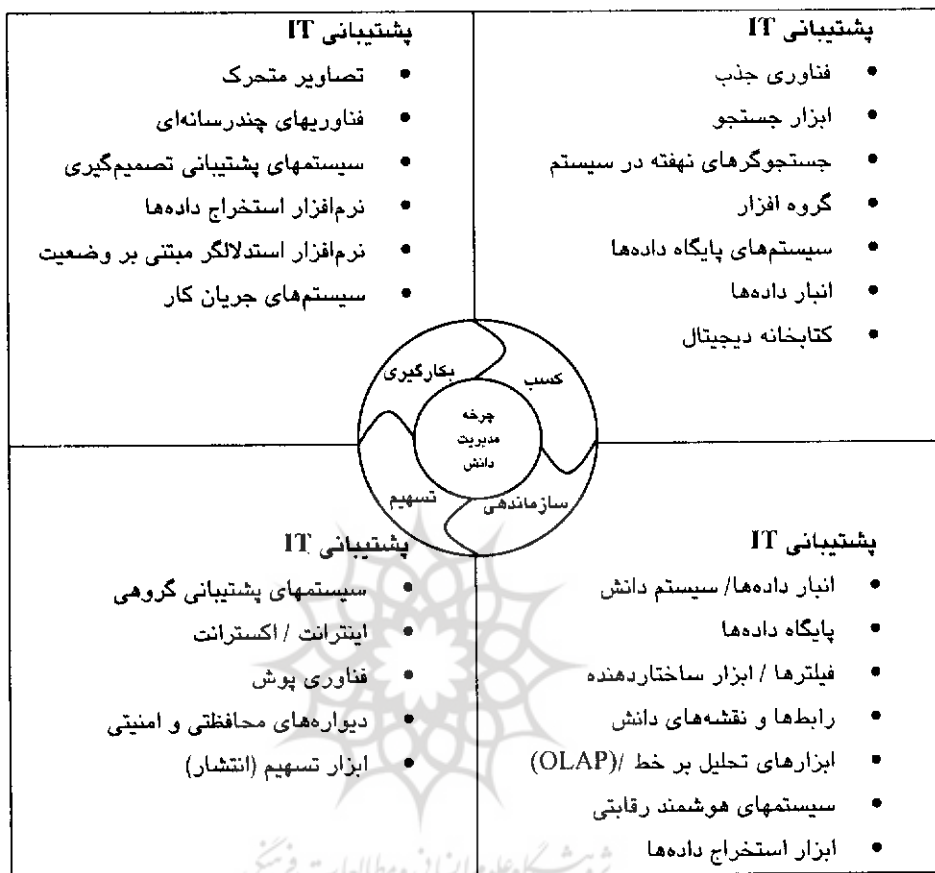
پشتیبانی IT
• فناوری جذب
• ابزار جستجو
• جستجوگرهای نهفته در سیستم
• گروه افزار
• سیستم‌های پایگاه داده‌ها
• انبار داده‌ها
• کتابخانه دیجیتال

پشتیبانی IT
• تصاویر متحرک
• فناوریهای چندرسانه‌ای
• سیستمهای پشتیبانی تصمیم‌گیری
• نرم‌افزار استخراج داده‌ها
• نرم‌افزار استدلالگر مبتنی بر وضعیت
• سیستم‌های جریان کار

بکارگیری
کسب
چرخه مدیریت دانش
تسهیم
سازماندهی

پشتیبانی IT
• انبار داده‌ها/ سیستم دانش
• پایگاه داده‌ها
• فیلترها / ابزار ساختاردهنده
• رابطها و نقشه‌های دانش
• ابزارهای تحلیل بر خط /(OLAP)
• سیستمهای هوشمند رقابتی
• ابزار استخراج داده‌ها

پشتیبانی IT
• سیستمهای پشتیبانی گروهی
• اینترانت / اکسترانت
• فناوری پوش
• دیواره‌های محافظتی و امنیتی
• ابزار تسهیم (انتشار)

پژوهشگاه علوم انسانی و مطالعات فرهنگی